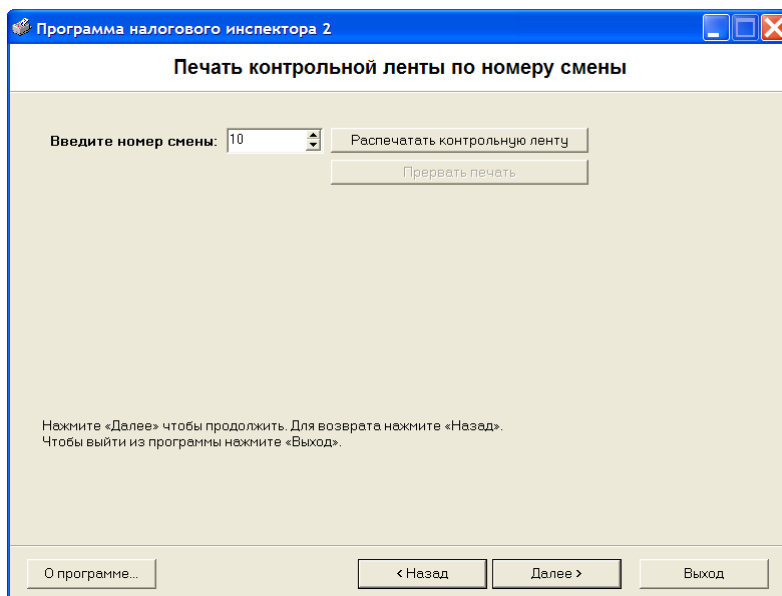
Программа налогового инспектора 2

Печать контрольной ленты по номеру смены

Введите номер смены: 10

Распечатать контрольную ленту

Прервать печать

Нажмите «Далее» чтобы продолжить. Для возврата нажмите «Назад».
Чтобы выйти из программы нажмите «Выход».

О программе...

< Назад

Далее >

Выход